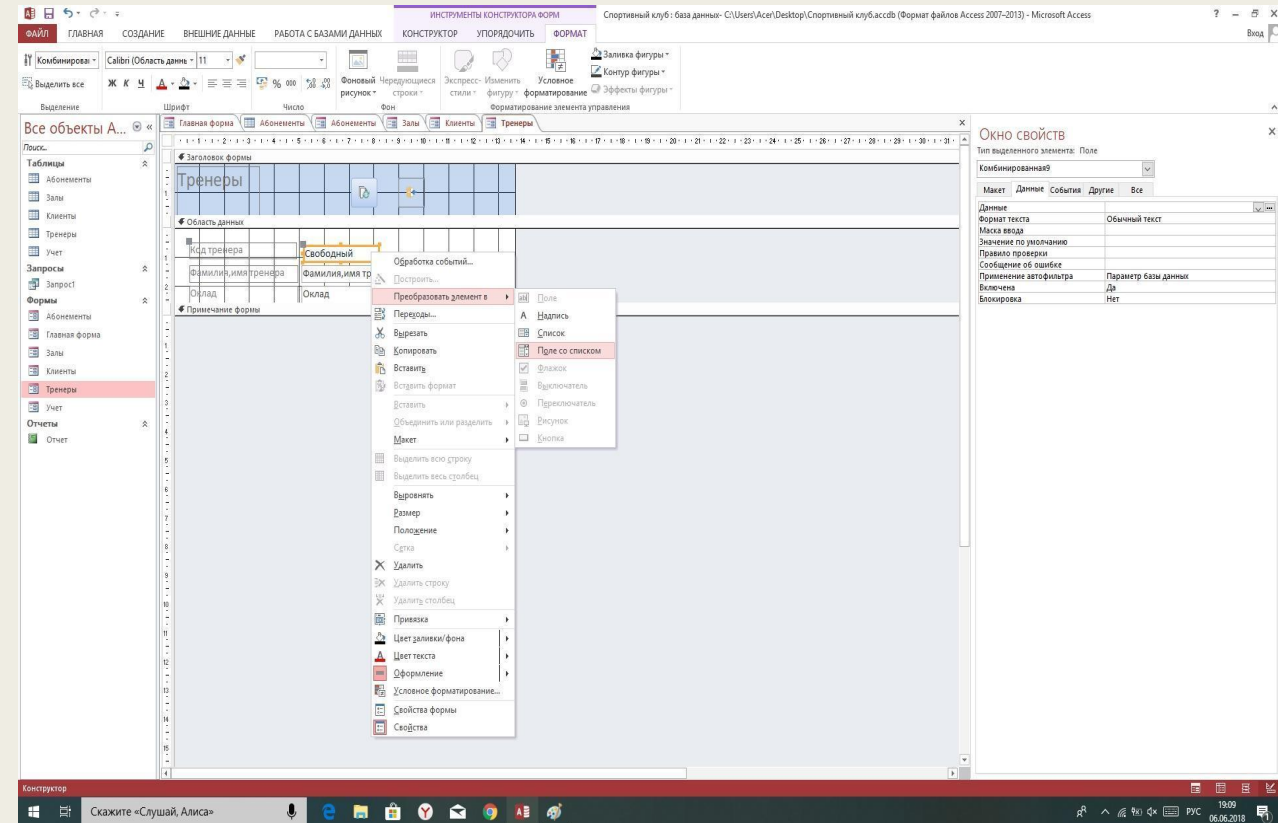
ИНСТРУМЕНТЫ КОНСТРУКТОРА ФОРМ
Спортивный клуб : база данных- C:\Users\Acer\Desktop\Спортивный клуб.accdb (Формат файлов Access 2007–2013) - Microsoft Access
? – ₽ ×
Вход

ФАЙЛ ГЛАВНАЯ СОЗДАНИЕ ВНЕШНИЕ ДАННЫЕ РАБОТА С БАЗАМИ ДАННЫХ КОНСТРУКТОР УПОРЯДОЧИТЬ ФОРМАТ

Комбинирован Calibri (Область данны 11
Выделить все
Выделение Шрифт Число
Фоновый рисунок Чередующиеся строки
Фон
Экспресс-стили Изменить фигуру Условное форматирование
Заливка фигуры Контур фигуры Эффекты фигуры
Форматирование элемента управления

Все объекты A...
Поиск...
Таблицы
Абонементы
Залы
Клиенты
Тренеры
Учет
Запросы
Запрос1
Формы
Абонементы
Главная форма
Залы
Клиенты
Тренеры
Учет
Отчеты
Отчет

Главная форма Абонементы Абонементы Залы Клиенты Тренеры

Заголовок формы
Тренеры
Область данных
Код тренера
Свободный
Фамилия,имя тренера
Фамилия,имя тр
Оклад
Оклад
Примечание формы

Обработка событий...
Построить...
Преобразовать элемент в
Переходы...
Вырезать
Копировать
Вставить
Вставить формат
Вставить
Объединить или разделить
Макет
Выделить всю строку
Выделить весь столбец
Выровнять
Размер
Положение
Сетка
Удалить
Удалить строку
Удалить столбец
Привязка
Цвет заливки/фона
Цвет текста
Оформление
Условное форматирование...
Свойства формы
Свойства

Поле
Надпись
Список
Поле со списком
Флажок
Выключатель
Переключатель
Рисунок
Кнопка

Окно свойств
Тип выделенного элемента: Поле
Комбинированная9
Макет Данные События Другие Все

| | |
|---|---|
| Данные | |
| Формат текста | Обычный текст |
| Маска ввода | |
| Значение по умолчанию | |
| Правило проверки | |
| Сообщение об ошибке | |
| Применение автофильтра | Параметр базы данных |
| Включена | Да |
| Блокировка | Нет |

Конструктор
Скажите «Слушай, Алиса»
РУС 19:09 06.06.2018